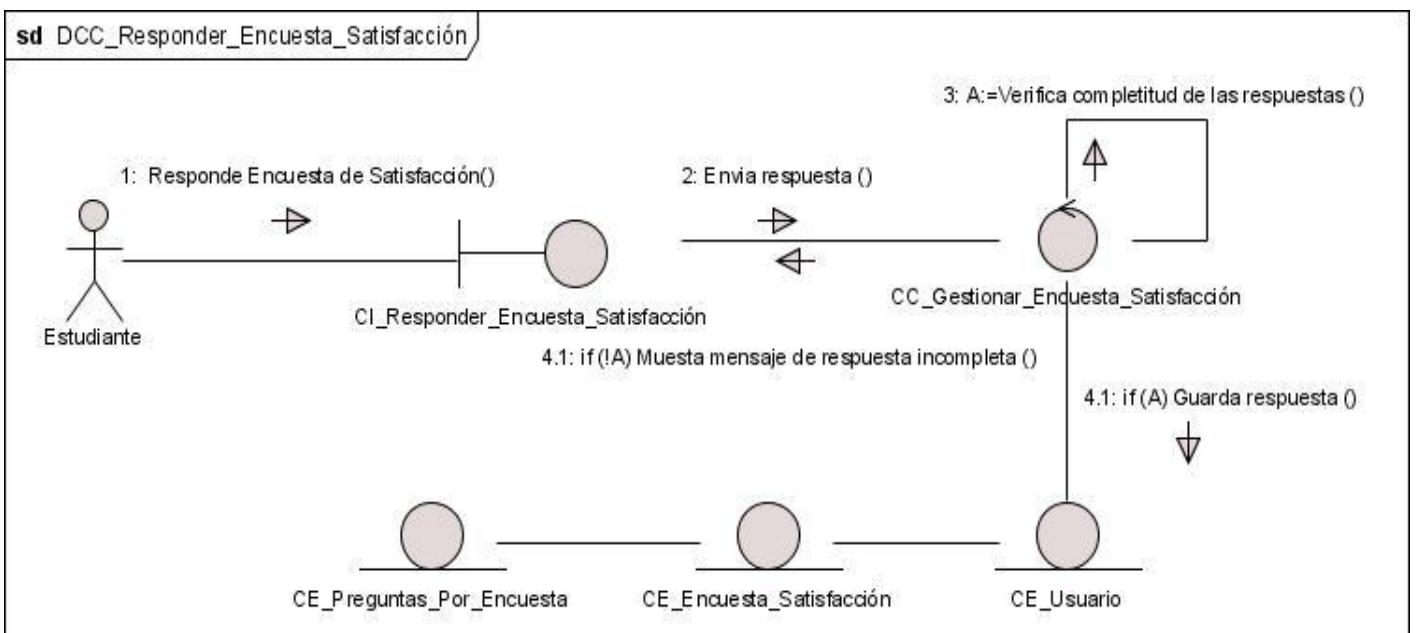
sd DCC_Responder_Encuesta_Satisfacción

3: A:=Verifica completitud de las respuestas ()

1: Responde Encuesta de Satisfacción()

2: Envia respuesta ()

Estudiante

CI_Responder_Encuesta_Satisfacción

CC_Gestionar_Encuesta_Satisfacción

4.1: if (!A) Muesta mensaje de respuesta incompleta ()

4.1: if (A) Guarda respuesta ()

CE_Preguntas_Por_Encuesta

CE_Encuesta_Satisfacción

CE_Usuario